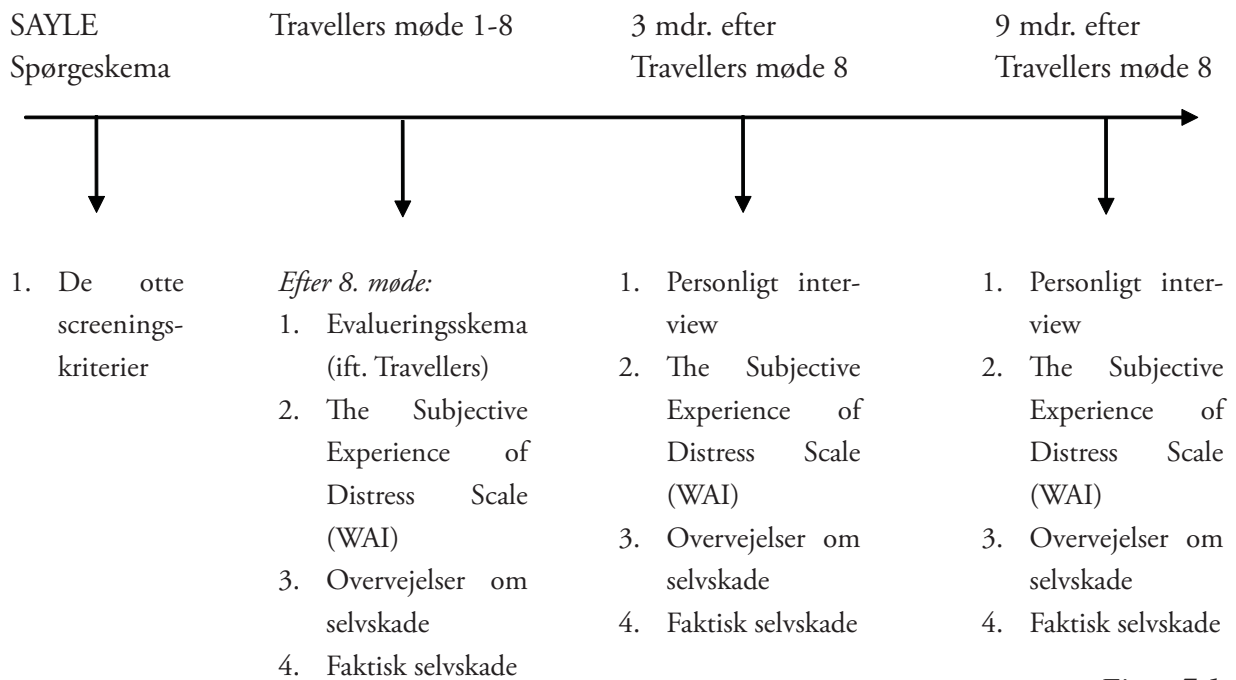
SAYLE Spørgeskema

Travellers møde 1-8

3 mdr. efter Travellers møde 8

9 mdr. efter Travellers møde 8

1. De otte screeningskriterier

*Efter 8. møde:*
1. Evalueringsskema (ift. Travellers)
2. The Subjective Experience of Distress Scale (WAI)
3. Overvejelser om selvskade
4. Faktisk selvskade

1. Personligt interview
2. The Subjective Experience of Distress Scale (WAI)
3. Overvejelser om selvskade
4. Faktisk selvskade

1. Personligt interview
2. The Subjective Experience of Distress Scale (WAI)
3. Overvejelser om selvskade
4. Faktisk selvskade

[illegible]